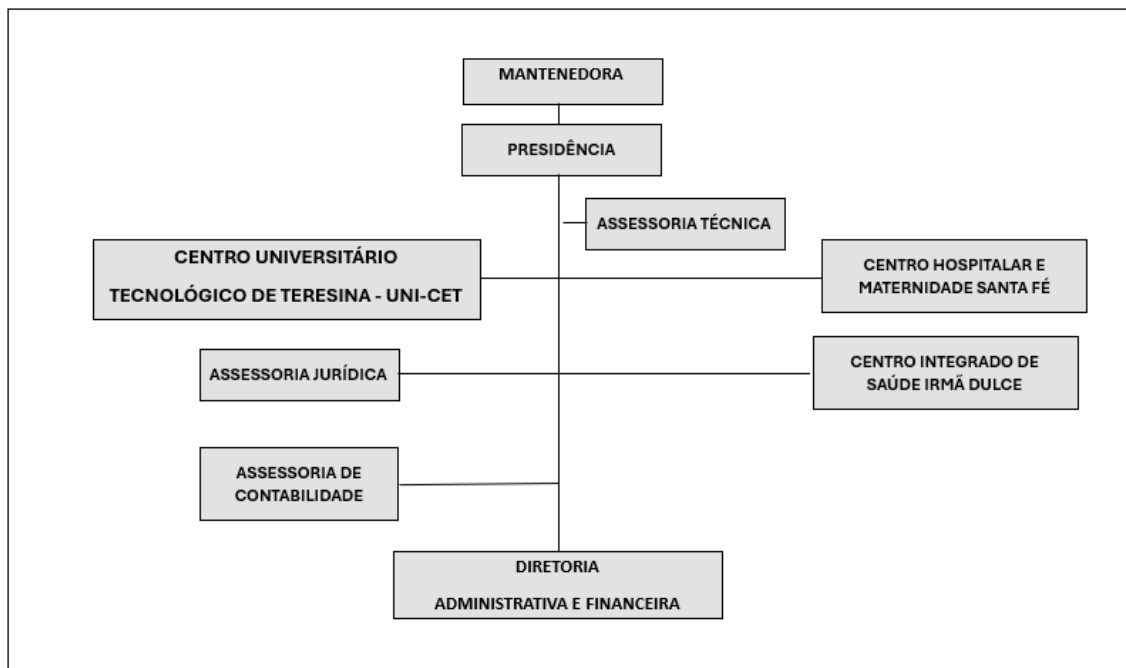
MANTENEDORA

PRESIDÊNCIA

ASSESSORIA TÉCNICA

CENTRO UNIVERSITÁRIO

TECNOLÓGICO DE TERESINA - UNI-CET

CENTRO HOSPITALAR E MATERNIDADE SANTA FÉ

ASSESSORIA JURÍDICA

CENTRO INTEGRADO DE SAÚDE IRMÃ DULCE

ASSESSORIA DE CONTABILIDADE

DIRETORIA

ADMINISTRATIVA E FINANCEIRA